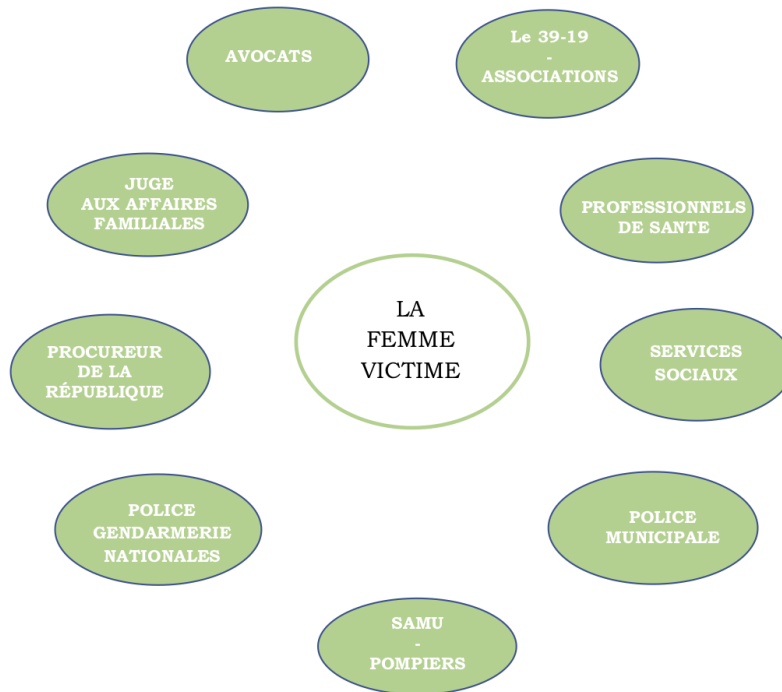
AVOCATS

Le 39-19
-
ASSOCIATIONS

JUGE
AUX AFFAIRES
FAMILIALES

PROFESSIONNELS
DE SANTE

LA
FEMME
VICTIME

PROCUREUR
DE LA
RÉPUBLIQUE

SERVICES
SOCIAUX

POLICE
GENDARMERIE
NATIONALES

POLICE
MUNICIPALE

SAMU
-
POMPIERS